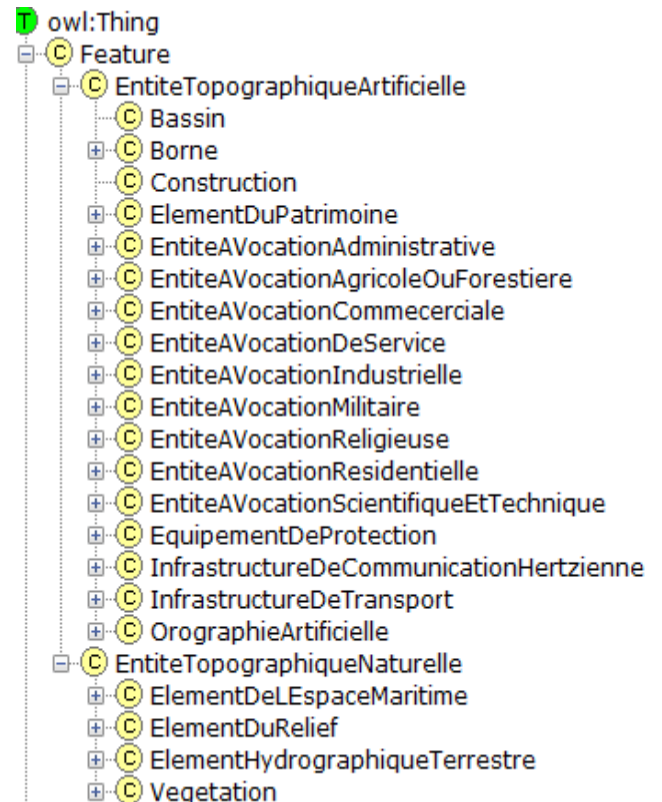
T owl:Thing
C Feature
C EntiteTopographiqueArtificielle
C Bassin
C Borne
C Construction
C ElementDuPatrimoine
C EntiteAVocationAdministrative
C EntiteAVocationAgricoleOuForestiere
C EntiteAVocationCommecerciale
C EntiteAVocationDeService
C EntiteAVocationIndustrielle
C EntiteAVocationMilitaire
C EntiteAVocationReligieuse
C EntiteAVocationResidentielle
C EntiteAVocationScientifiqueEtTechnique
C EquipementDeProtection
C InfrastructureDeCommunicationHertzienne
C InfrastructureDeTransport
C OrographieArtificielle
C EntiteTopographiqueNaturelle
C ElementDeLEspaceMaritime
C ElementDuRelief
C ElementHydrographiqueTerrestre
C Vegetation